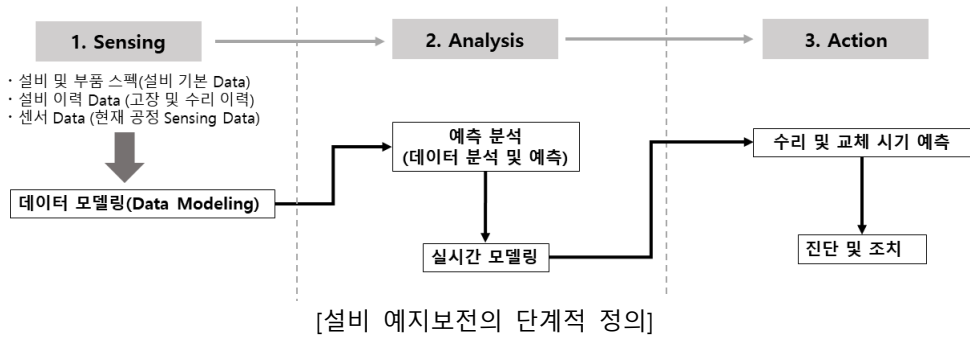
1. Sensing

2. Analysis

3. Action

· 설비 및 부품 스펙(설비 기본 Data)
· 설비 이력 Data (고장 및 수리 이력)
· 센서 Data (현재 공정 Sensing Data)

데이터 모델링(Data Modeling)

예측 분석
(데이터 분석 및 예측)

실시간 모델링

수리 및 교체 시기 예측

진단 및 조치

[설비 예지보전의 단계적 정의]